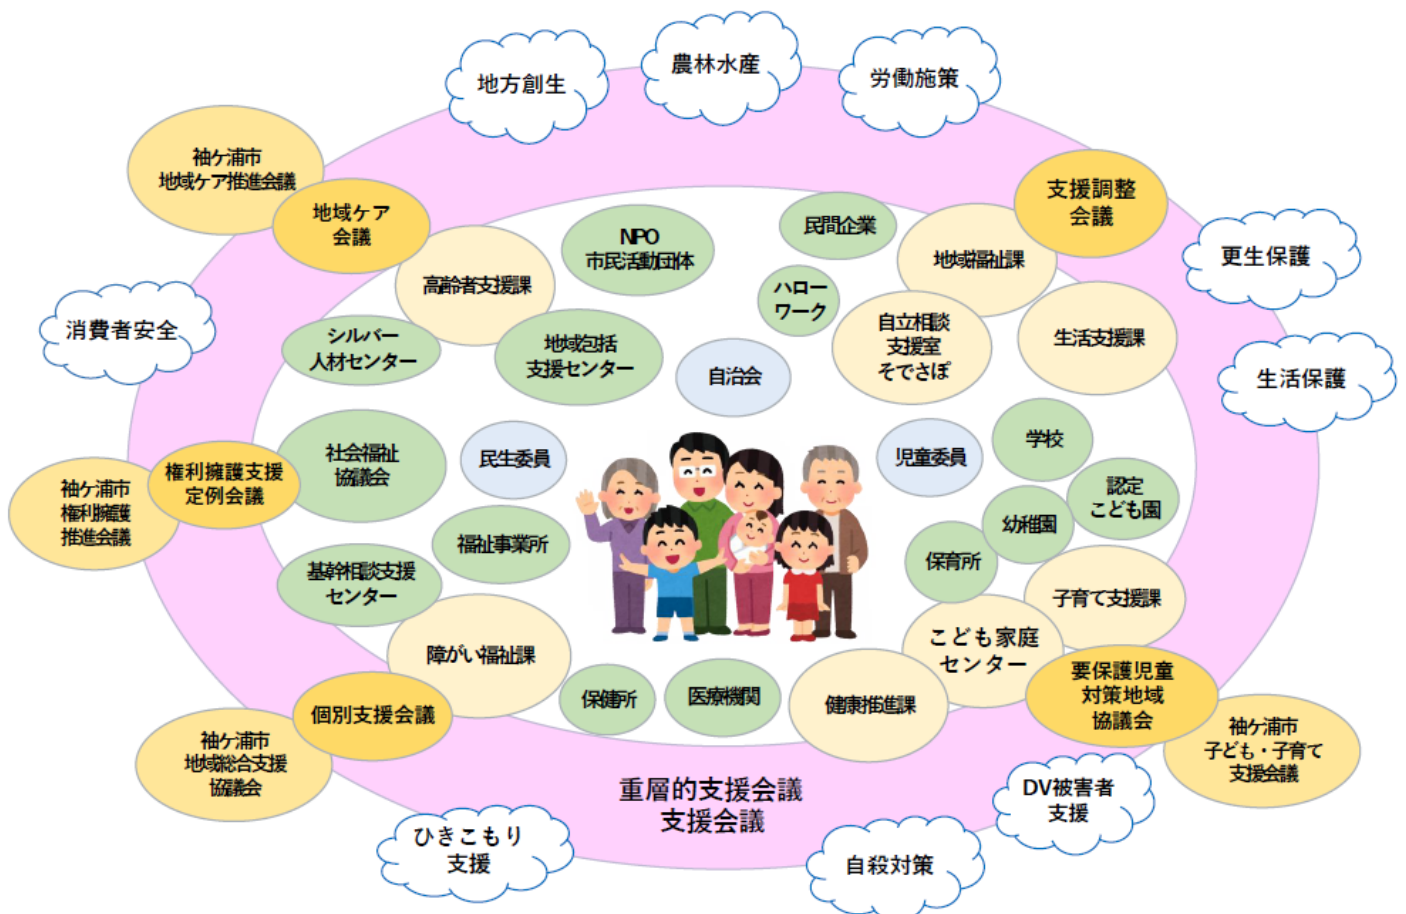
地方創生

農林水産

労働施策

袖ケ浦市
地域ケア推進会議

地域ケア
会議

支援調整
会議

更生保護

NPO
市民活動団体

民間企業

地域福祉課

高齢者支援課

ハロー
ワーク

消費者安全

シルバー
人材センター

地域包括
支援センター

自立相談
支援室
そでさぽ

生活支援課

生活保護

自治会

社会福祉
協議会

民生委員

児童委員

学校

袖ケ浦市
権利擁護
推進会議

権利擁護支援
定例会議

認定
こども園

幼稚園

福祉事業所

基幹相談支援
センター

保育所

子育て支援課

障がい福祉課

こども家庭
センター

要保護児童
対策地域
協議会

個別支援会議

保健所

医療機関

健康推進課

袖ケ浦市
子ども・子育て
支援会議

袖ケ浦市
地域総合支援
協議会

重層的支援会議
支援会議

DV被害者
支援

ひきこもり
支援

自殺対策